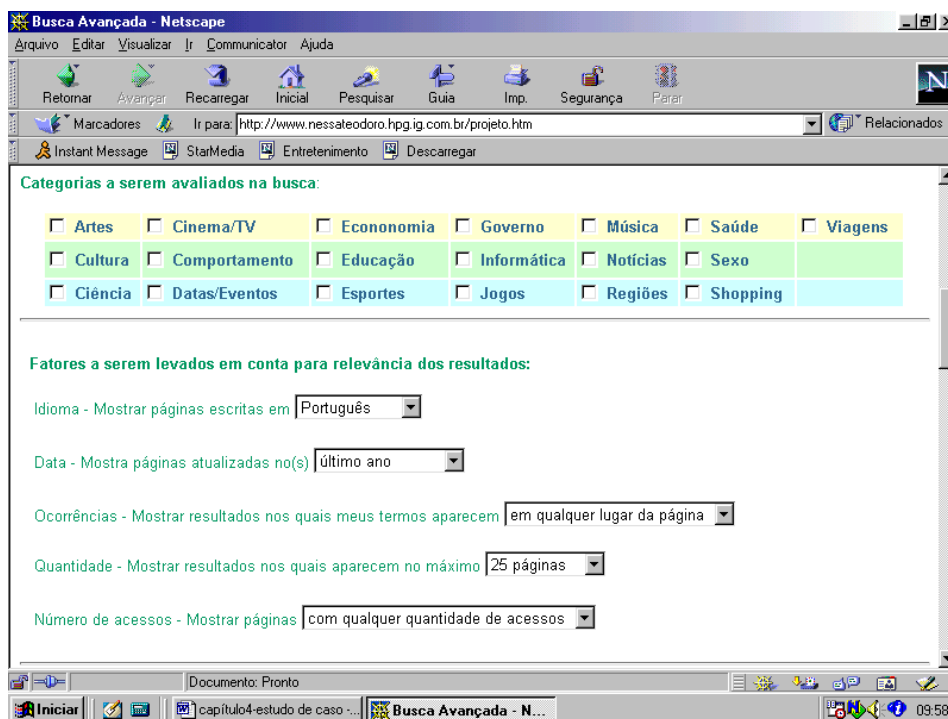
Busca Avançada - Netscape

Arquivo Editar Visualizar Ir Communicator Ajuda

Retornar Avançar Recarregar Inicial Pesquisar Guia Imp. Segurança Parar

Marcadores Ir para: http://www.nessateodoro.hpg.ig.com.br/projeto.htm Relacionados

Instant Message StarMedia Entretenimento Descarregar

Categorias a serem avaliados na busca:

| | | | | | | |
|---|---|---|---|---|---|---|
| ☐ Artes | ☐ Cinema/TV | ☐ Econonomia | ☐ Governo | ☐ Música | ☐ Saúde | ☐ Viagens |
| ☐ Cultura | ☐ Comportamento | ☐ Educação | ☐ Informática | ☐ Notícias | ☐ Sexo | |
| ☐ Ciência | ☐ Datas/Eventos | ☐ Esportes | ☐ Jogos | ☐ Regiões | ☐ Shopping | |

Fatores a serem levados em conta para relevância dos resultados:

Idioma - Mostrar páginas escritas em Português

Data - Mostra páginas atualizadas no(s) último ano

Ocorrências - Mostrar resultados nos quais meus termos aparecem em qualquer lugar da página

Quantidade - Mostrar resultados nos quais aparecem no máximo 25 páginas

Número de acessos - Mostrar páginas com qualquer quantidade de acessos

Documento: Pronto

Iniciar capítulo4-estudo de caso -... Busca Avançada - N... 09:58